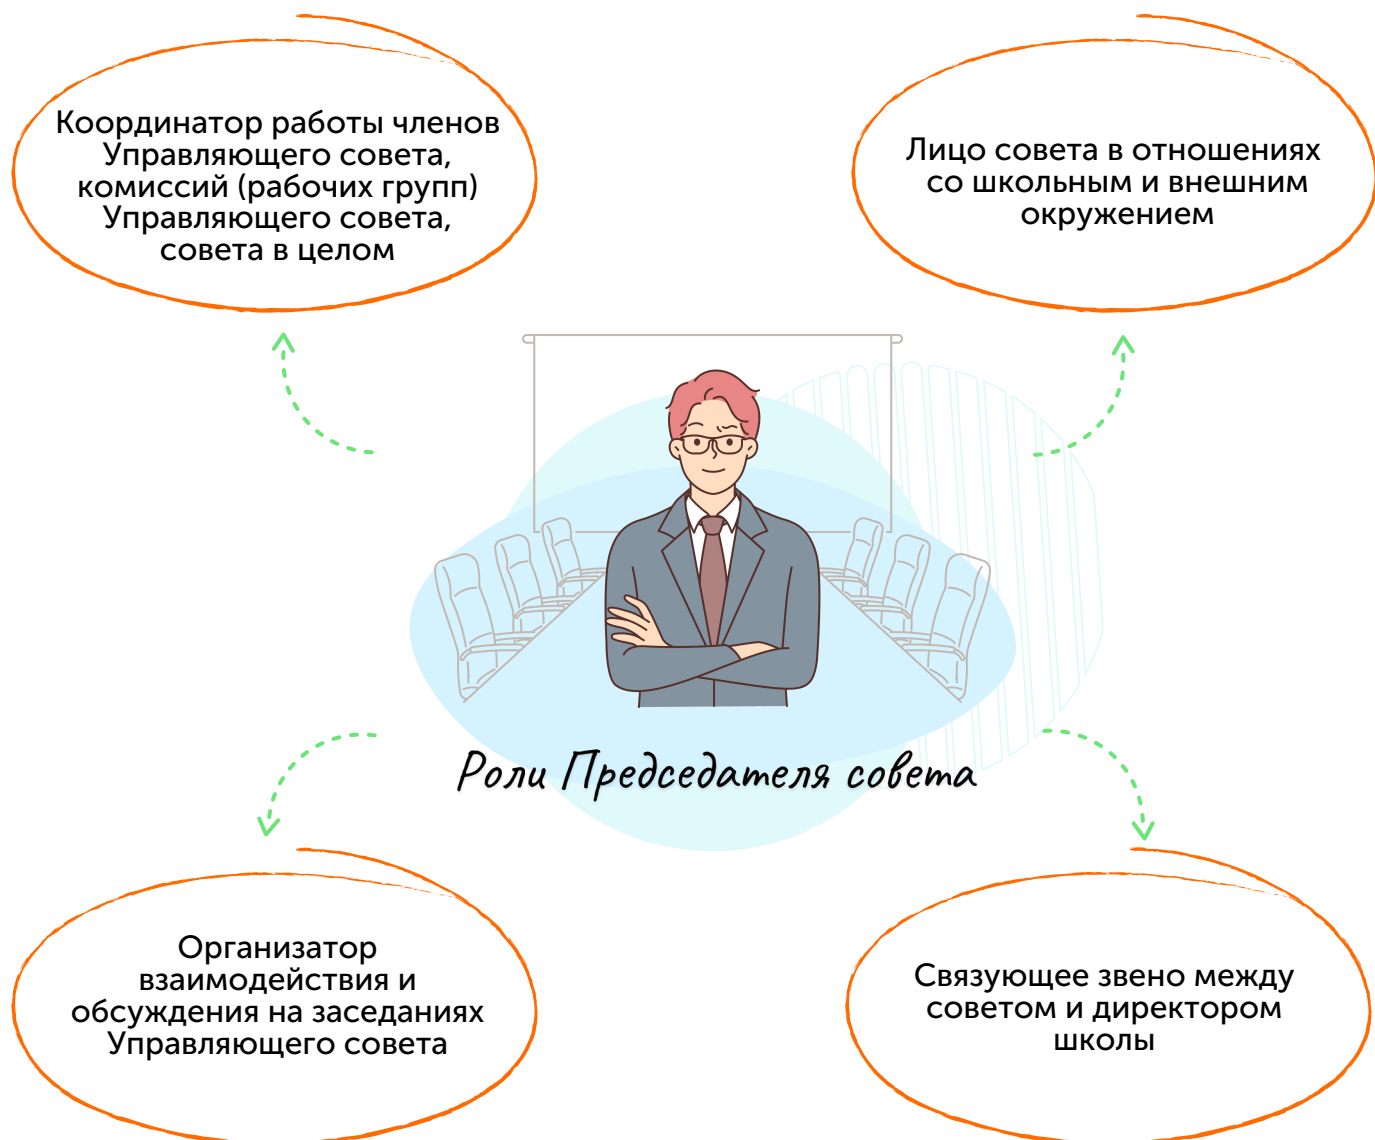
Координатор работы членов Управляющего совета, комиссий (рабочих групп) Управляющего совета, совета в целом

Лицо совета в отношениях со школьным и внешним окружением

Роли Председателя совета

Организатор взаимодействия и обсуждения на заседаниях Управляющего совета

Связующее звено между советом и директором школы